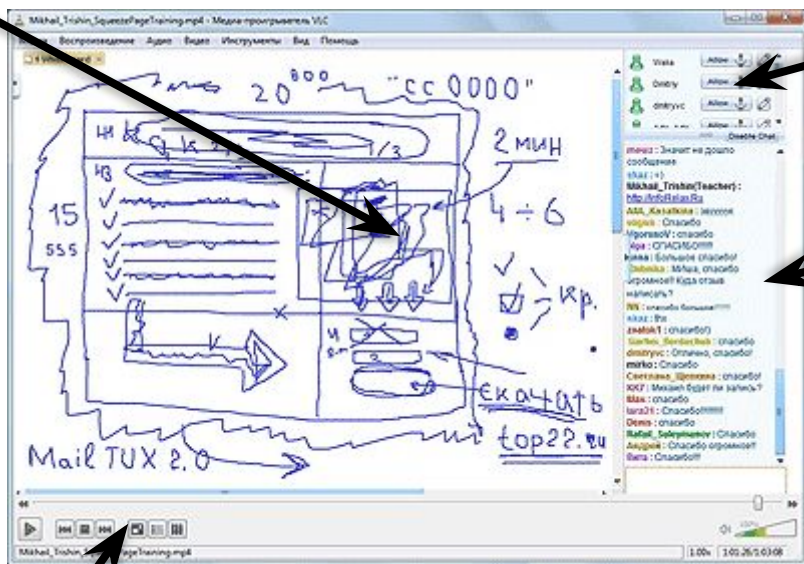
Mikhail_Trishin_SqueezePageTraining.mp4 - Медиа-проигрыватель VLC

Медиа Воспроизведение Аудио Видео Инструменты Вид Помощь

20$^{000}$ "cc 0000"

2 мин

15

555

4 ÷ 6

Кр.

скачать

top22.ru

Mail TUX 2.0

Viesta Allow
Dmitriy Allow
dmitryvc Allow
Disable Chat

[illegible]: Значит не дошло сообщение
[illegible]: =)
Mikhail_Trishin(Teacher): http://InfoRelax.Ru
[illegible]: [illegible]
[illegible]: Спасибо
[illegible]: спасибо
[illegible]: СПАСИБО!!!!
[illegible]: Большое спасибо!
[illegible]: Миша, спасибо огромное! Куда отзыв написать?
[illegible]: спасибо большое!!!!
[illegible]: thx
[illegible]: спасибо!)
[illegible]: спасибо
dmitryvc: Отлично, спасибо
mirko: Спасибо
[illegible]: спасибо!
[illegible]: Михаил будет ли запись?
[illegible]: спасибо
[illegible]: Спасибо!!!!!!
Denis: спасибо
Rafail_Soleymanov: Спасибо
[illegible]: Спасибо огромное!!
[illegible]: Спасибо!!!

Mikhail_Trishin_SqueezePageTraining.mp4

1.00x 1:01:26/1:03:08